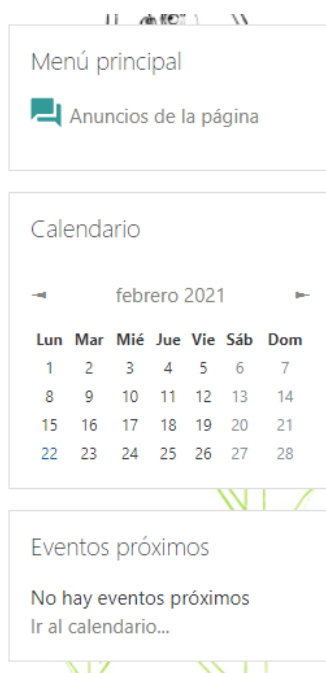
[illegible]

Menú principal

Anuncios de la página

Calendario

febrero 2021

| Lun | Mar | Mié | Jue | Vie | Sáb | Dom |
|---|---|---|---|---|---|---|
| 1 | 2 | 3 | 4 | 5 | 6 | 7 |
| 8 | 9 | 10 | 11 | 12 | 13 | 14 |
| 15 | 16 | 17 | 18 | 19 | 20 | 21 |
| 22 | 23 | 24 | 25 | 26 | 27 | 28 |

Eventos próximos

No hay eventos próximos
Ir al calendario...